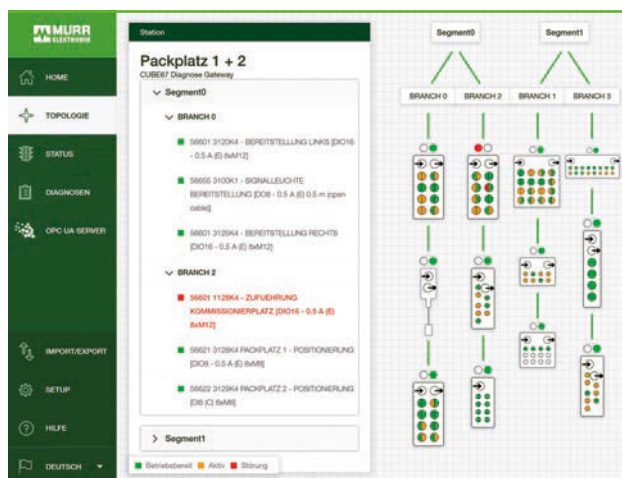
MURR ELEKTRONIK

HOME

TOPOLOGIE

STATUS

DIAGNOSEN

OPC UA SERVER

IMPORT/EXPORT

SETUP

HILFE

DEUTSCH

Station

Packplatz 1 + 2

CUBE67 Diagnose Gateway

Segment0

BRANCH 0

56601 3120K4 - BEREITSTELLUNG LINKS [DIO16 - 0.5 A (E) 8xM12]

56655 3100K1 - SIGNALLEUCHTE BEREITSTELLUNG [DO8 - 0.5 A (E) 0.5 m (open cable)]

56601 3120K4 - BEREITSTELLUNG RECHTS [DIO16 - 0.5 A (E) 8xM12]

BRANCH 2

56601 1128K4 - ZUFUEHRUNG KOMMISSIONIERPLATZ [DIO16 - 0.5 A (E) 8xM12]

56621 3128K4 PACKPLATZ 1 - POSITIONIERUNG [DO8 - 0.5 A (E) 8xM8]

56622 3129K4 PACKPLATZ 2 - POSITIONIERUNG [DI8 (C) 8xM8]

Segment1

Betriebsbereit Aktiv Störung

Segment0

Segment1

BRANCH 0

BRANCH 2

BRANCH 1

BRANCH 3